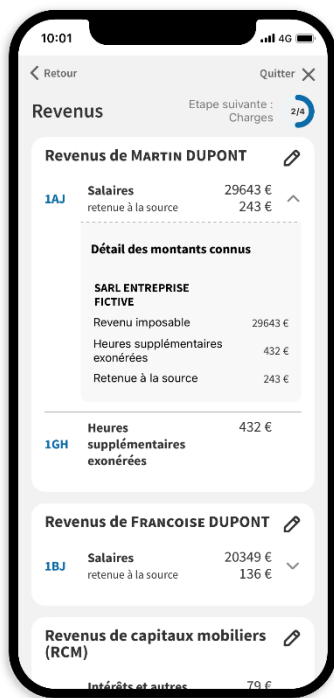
10:01 4G

Retour

Quitter

Revenus

Etape suivante : Charges

2/4

Revenus de MARTIN DUPONT

1AJ Salaires 29643 €
retenue à la source 243 €

Détail des montants connus

SARL ENTREPRISE FICTIVE

Revenu imposable 29643 €

Heures supplémentaires exonérées 432 €

Retenue à la source 243 €

1GH Heures supplémentaires exonérées 432 €

Revenus de FRANCOISE DUPONT

1BJ Salaires 20349 €
retenue à la source 136 €

Revenus de capitaux mobiliers (RCM)

Intérêts et autres 79 €